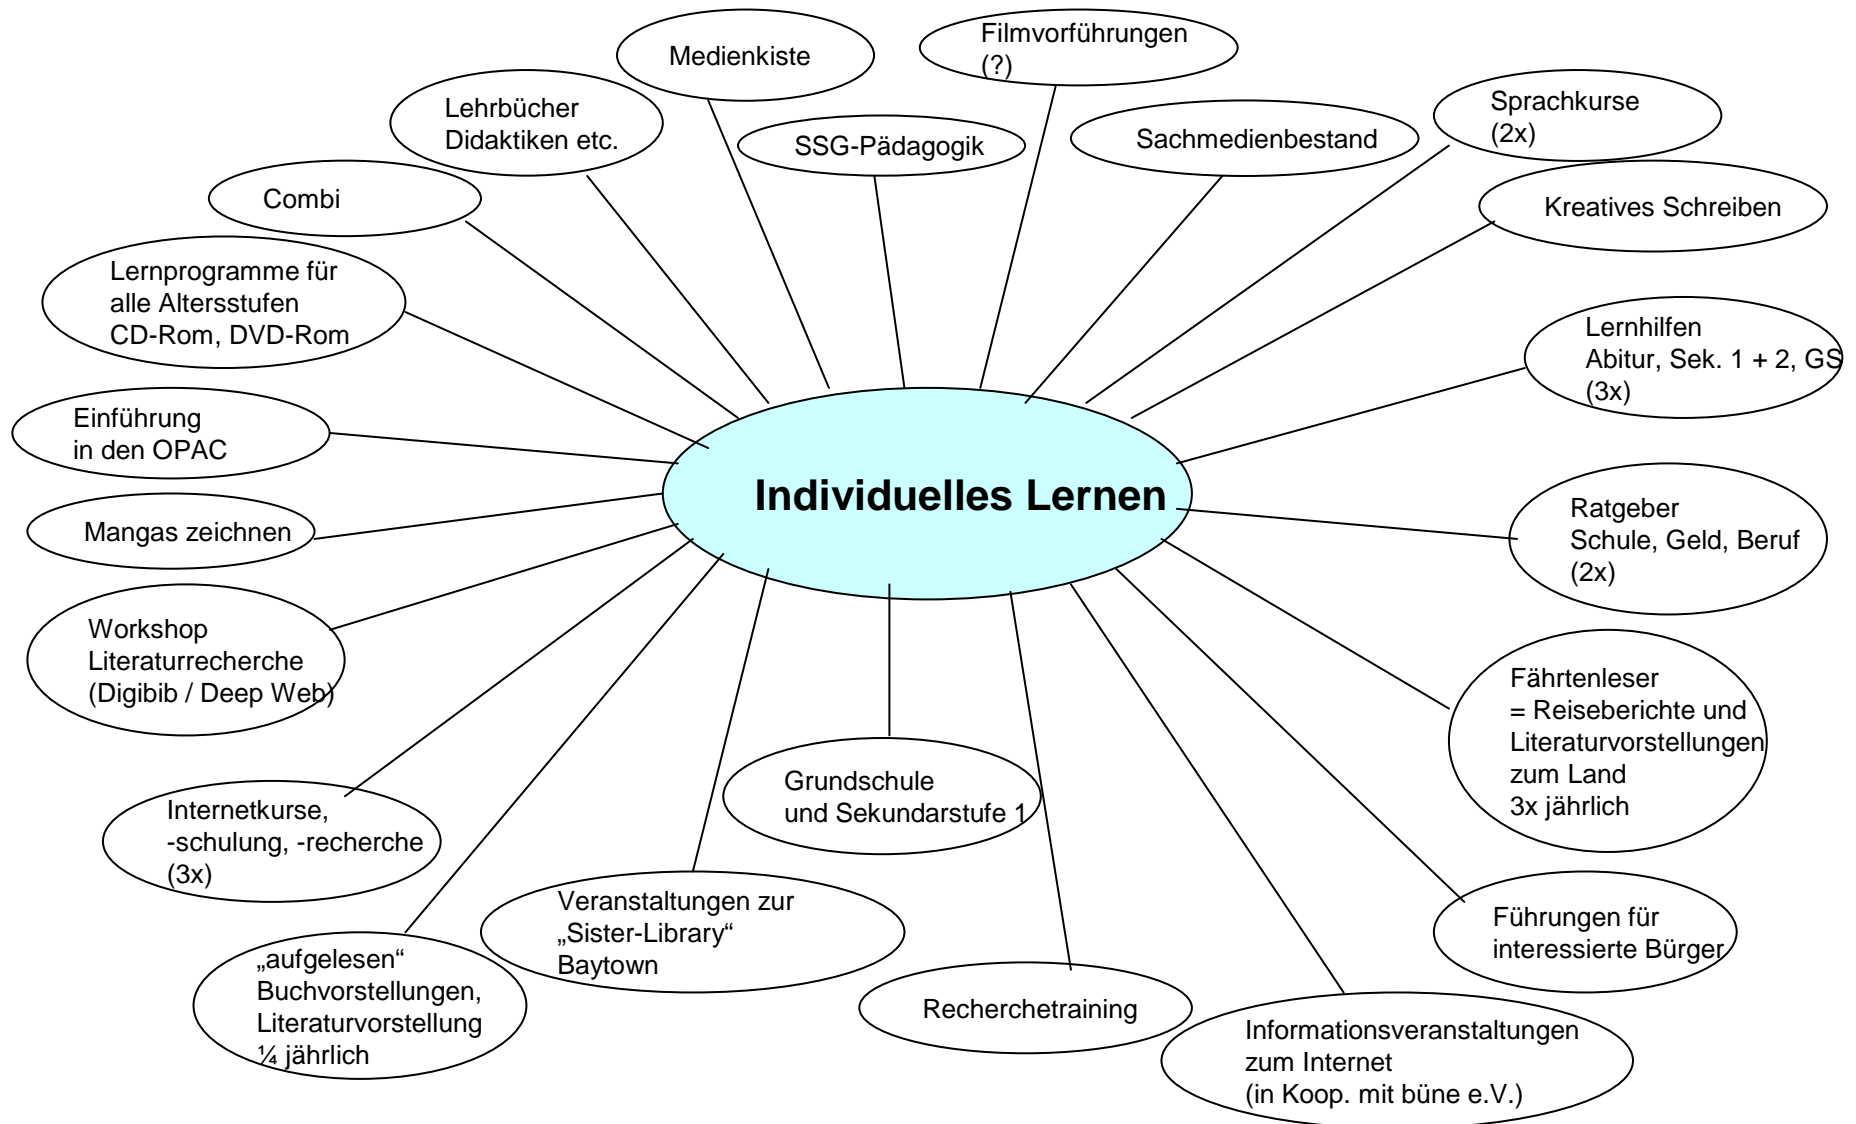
Individuelles Lernen

Medienkiste

Filmvorführungen
(?)

Lehrbücher
Didaktiken etc.

SSG-Pädagogik

Sachmedienbestand

Sprachkurse
(2x)

Combi

Kreatives Schreiben

Lernprogramme für
alle Altersstufen
CD-Rom, DVD-Rom

Lernhilfen
Abitur, Sek. 1 + 2, GS
(3x)

Einführung
in den OPAC

Mangas zeichnen

Ratgeber
Schule, Geld, Beruf
(2x)

Workshop
Literaturrecherche
(Digibib / Deep Web)

Fährtenleser
= Reiseberichte und
Literaturvorstellungen
zum Land
3x jährlich

Grundschule
und Sekundarstufe 1

Internetkurse,
-schulung, -recherche
(3x)

Veranstaltungen zur
„Sister-Library“
Baytown

Führungen für
interessierte Bürger

„aufgelesen“
Buchvorstellungen,
Literaturvorstellung
¼ jährlich

Recherchetraining

Informationsveranstaltungen
zum Internet
(in Koop. mit büne e.V.)